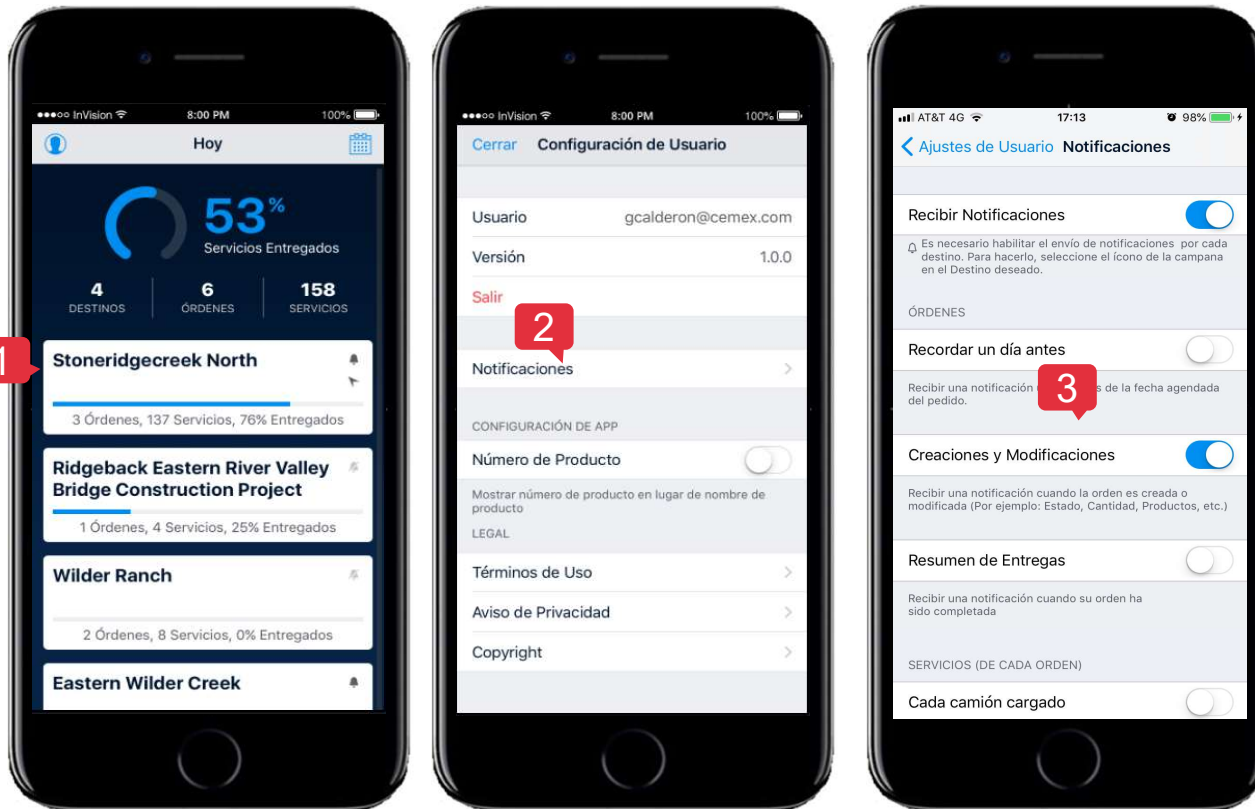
●●●○○ InVision 8:00 PM 100%

Hoy

53%
Servicios Entregados

4 DESTINOS
6 ÓRDENES
158 SERVICIOS

1

Stoneridgecreek North
3 Órdenes, 137 Servicios, 76% Entregados

Ridgeback Eastern River Valley Bridge Construction Project
1 Órdenes, 4 Servicios, 25% Entregados

Wilder Ranch
2 Órdenes, 8 Servicios, 0% Entregados

Eastern Wilder Creek

●●●○○ InVision 8:00 PM 100%

Cerrar Configuración de Usuario

Usuario gcalderon@cemex.com
Versión 1.0.0
Salir

2

Notificaciones

CONFIGURACIÓN DE APP
Número de Producto
Mostrar número de producto en lugar de nombre de producto

LEGAL
Términos de Uso
Aviso de Privacidad
Copyright

AT&T 4G 17:13 98%

Ajustes de Usuario Notificaciones

Recibir Notificaciones
Es necesario habilitar el envío de notificaciones por cada destino. Para hacerlo, seleccione el ícono de la campana en el Destino deseado.

ÓRDENES
Recordar un día antes
Recibir una notificación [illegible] de la fecha agendada del pedido.

3

Creaciones y Modificaciones
Recibir una notificación cuando la orden es creada o modificada (Por ejemplo: Estado, Cantidad, Productos, etc.)

Resumen de Entregas
Recibir una notificación cuando su orden ha sido completada

SERVICIOS (DE CADA ORDEN)
Cada camión cargado